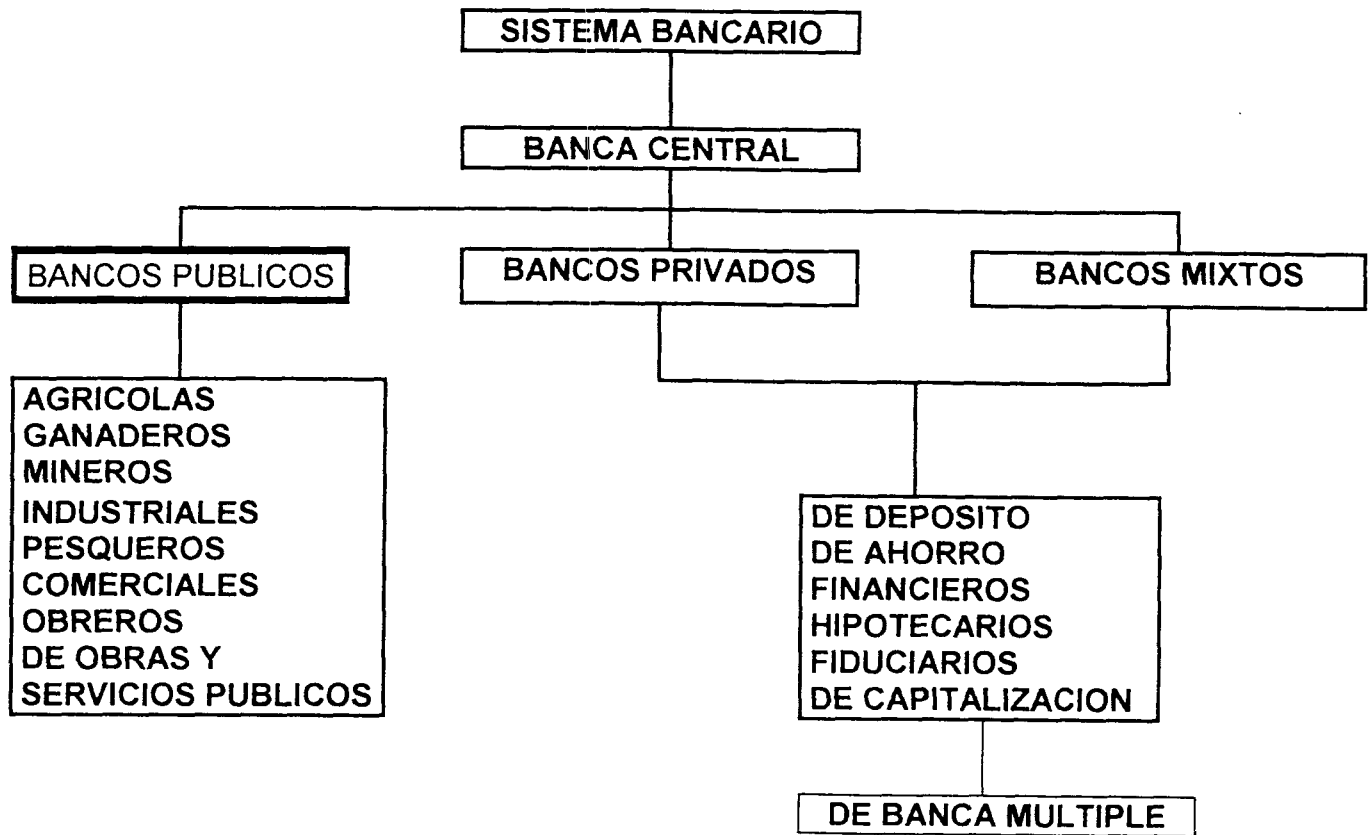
SISTEMA BANCARIO

BANCA CENTRAL

BANCOS PUBLICOS

BANCOS PRIVADOS

BANCOS MIXTOS

AGRICOLAS
GANADEROS
MINEROS
INDUSTRIALES
PESQUEROS
COMERCIALES
OBREROS
DE OBRAS Y SERVICIOS PUBLICOS

DE DEPOSITO
DE AHORRO
FINANCIEROS
HIPOTECARIOS
FIDUCIARIOS
DE CAPITALIZACION

DE BANCA MULTIPLE